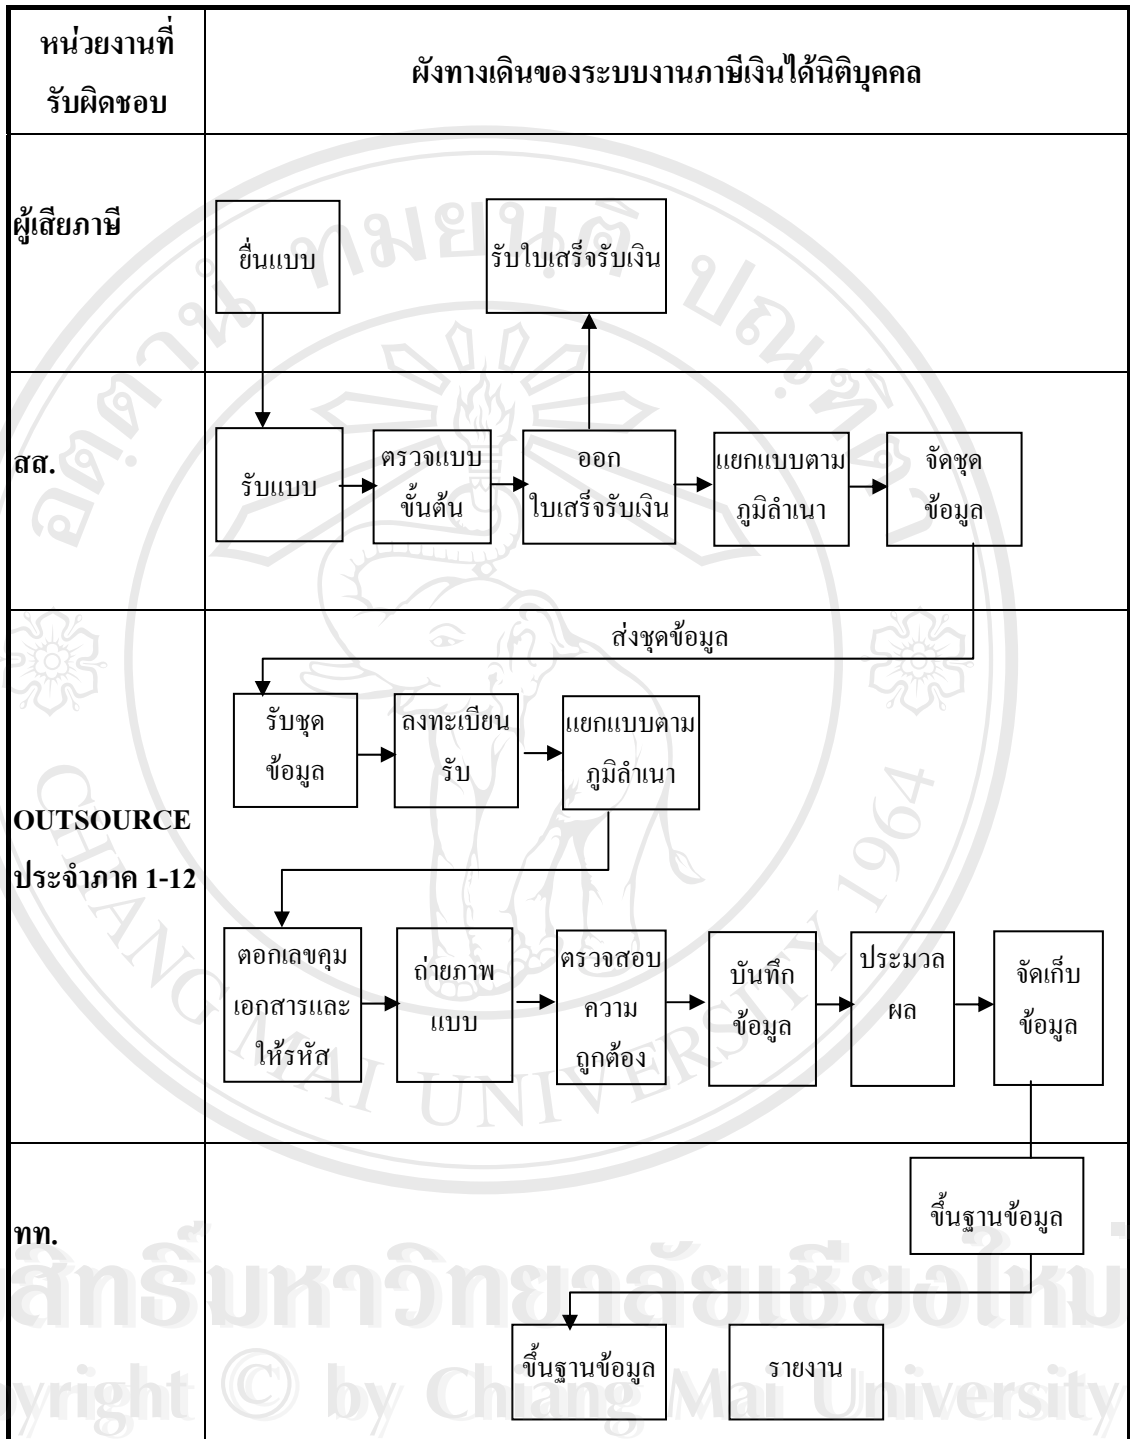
| หน่วยงานที่รับผิดชอบ | ผังทางเดินของระบบงานภาษีเงินได้นิติบุคคล |
|---|---|
| ผู้เสียภาษี | ยื่นแบบ<br>รับใบเสร็จรับเงิน |
| สส. | รับแบบ → ตรวจแบบขั้นต้น → ออกใบเสร็จรับเงิน → แยกแบบตามภูมิลำเนา → จัดชุดข้อมูล |
| OUTSOURCE ประจำภาค 1-12 | ส่งชุดข้อมูล<br>รับชุดข้อมูล → ลงทะเบียนรับ → แยกแบบตามภูมิลำเนา<br>ตอกเลขคุมเอกสารและให้รหัส → ถ่ายภาพแบบ → ตรวจสอบความถูกต้อง → บันทึกข้อมูล → ประมวลผล → จัดเก็บข้อมูล |
| ทท. | ขึ้นฐานข้อมูล<br>ขึ้นฐานข้อมูล<br>รายงาน |

ลิขสิทธิ์มหาวิทยาลัยเชียงใหม่
Copyright © by Chiang Mai University